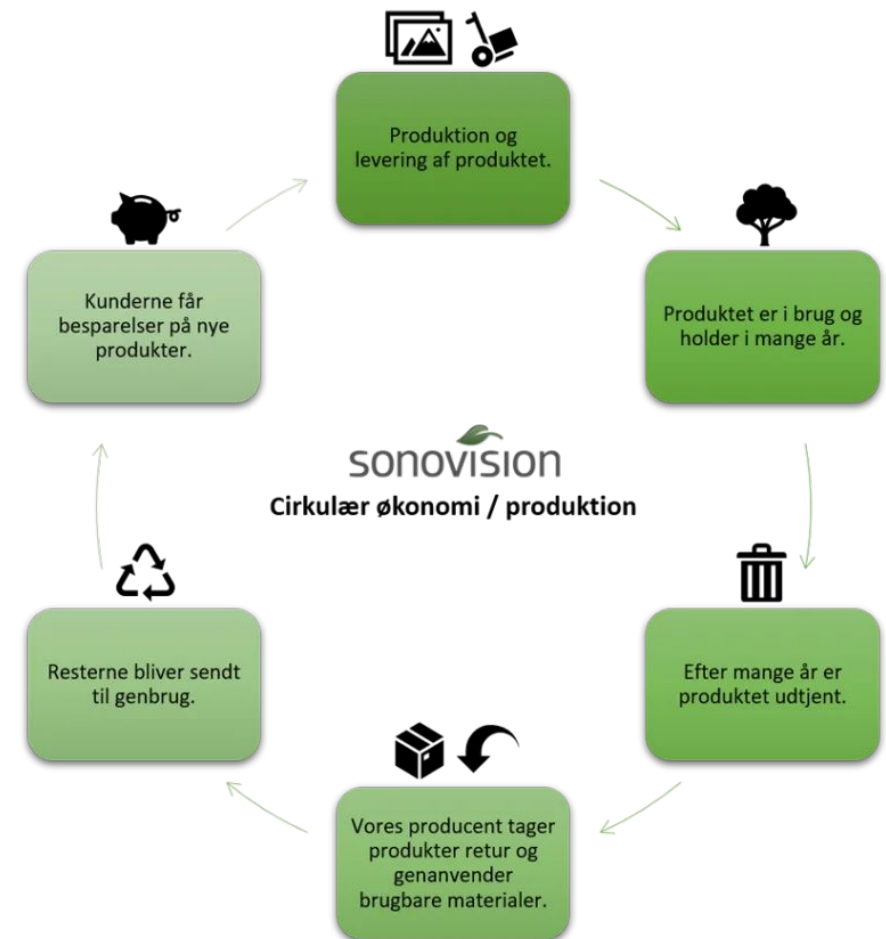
Produktion og levering af produktet.

Produktet er i brug og holder i mange år.

Efter mange år er produktet udtjent.

Vores producent tager produkter retur og genanvender brugbare materialer.

Resterne bliver sendt til genbrug.

Kunderne får besparelser på nye produkter.

sonovision
Cirkulær økonomi / produktion